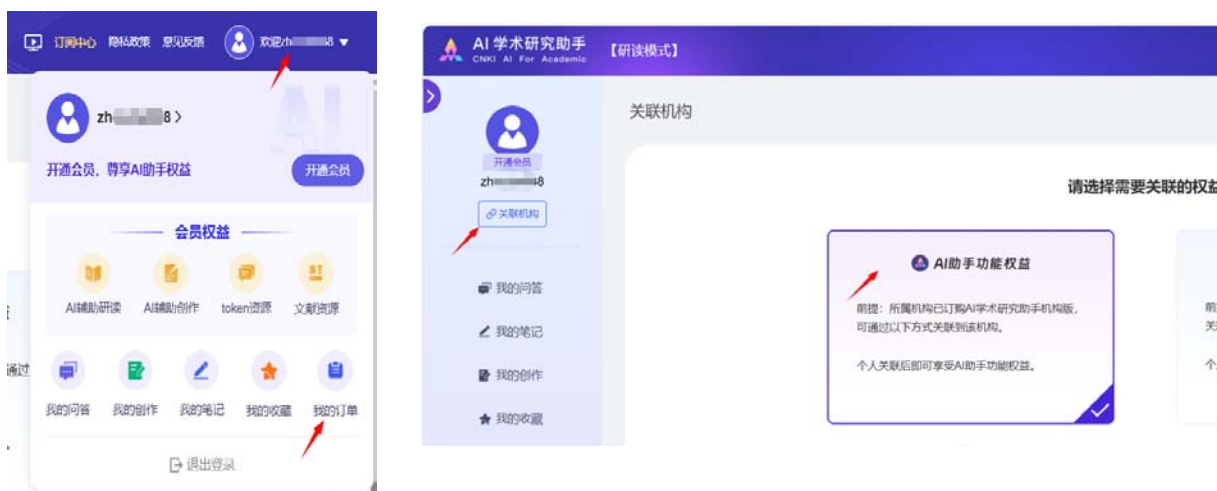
订阅中心 隐私政策 意见反馈 欢迎zh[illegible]8

zh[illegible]8 >

开通会员，尊享AI助手权益

开通会员

会员权益

AI辅助研读 AI辅助创作 token资源 文献资源

我的问答 我的创作 我的笔记 我的收藏 我的订单

退出登录

AI 学术研究助手
CNKI AI For Academic

【研读模式】

开通会员

zh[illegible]8

关联机构

我的问答

我的笔记

我的创作

我的收藏

关联机构

请选择需要关联的权益

AI助手功能权益

前提：所属机构已订购AI学术研究助手机构版，可通过以下方式关联到该机构。

个人关联后即可享受AI助手功能权益。

前

关

个

通过